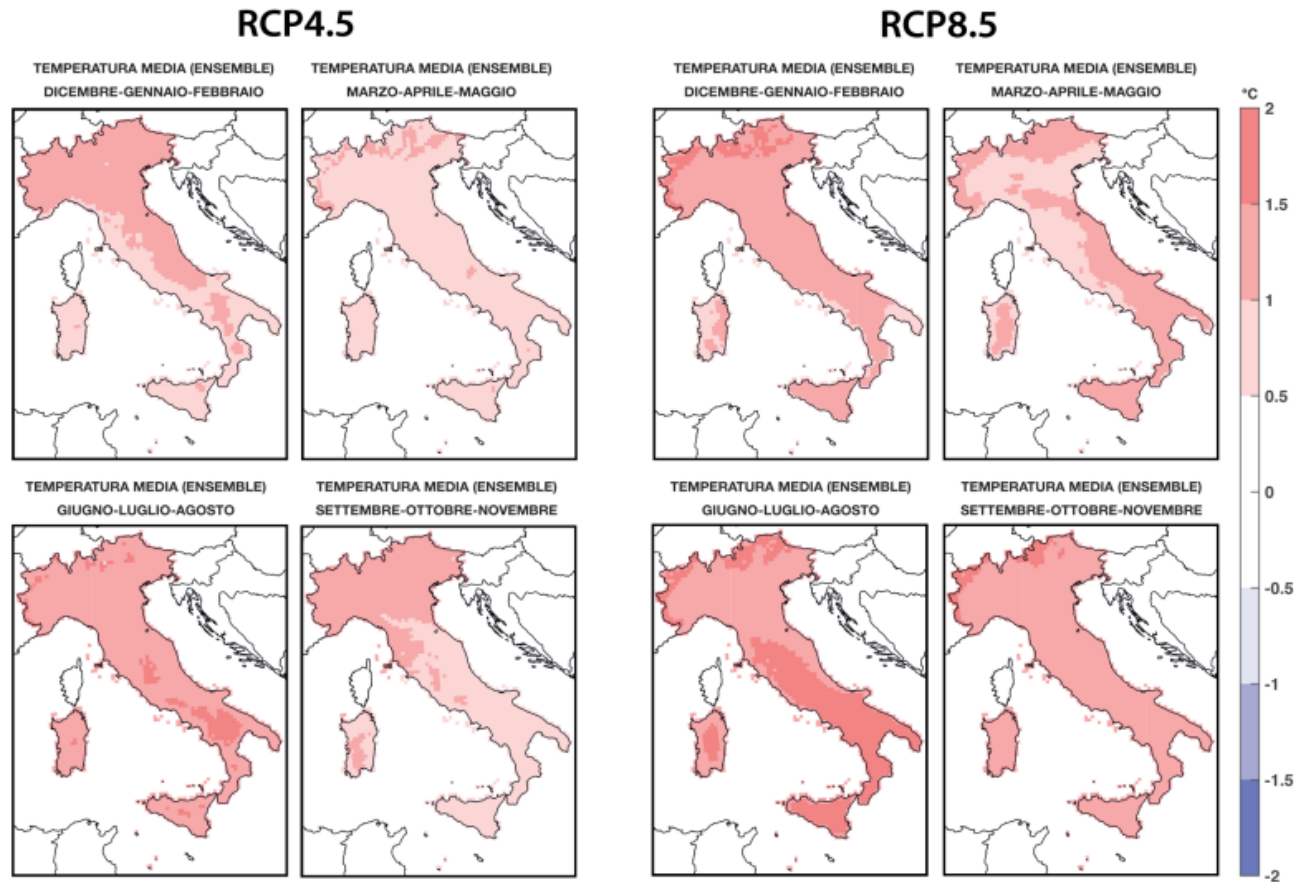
RCP4.5

TEMPERATURA MEDIA (ENSEMBLE)
DICEMBRE-GENNAIO-FEBBRAIO

TEMPERATURA MEDIA (ENSEMBLE)
MARZO-APRILE-MAGGIO

TEMPERATURA MEDIA (ENSEMBLE)
GIUGNO-LUGLIO-AGOSTO

TEMPERATURA MEDIA (ENSEMBLE)
SETTEMBRE-OTTOBRE-NOVEMBRE

RCP8.5

TEMPERATURA MEDIA (ENSEMBLE)
DICEMBRE-GENNAIO-FEBBRAIO

TEMPERATURA MEDIA (ENSEMBLE)
MARZO-APRILE-MAGGIO

TEMPERATURA MEDIA (ENSEMBLE)
GIUGNO-LUGLIO-AGOSTO

TEMPERATURA MEDIA (ENSEMBLE)
SETTEMBRE-OTTOBRE-NOVEMBRE

°C
2
1.5
1
0.5
0
-0.5
-1
-1.5
-2